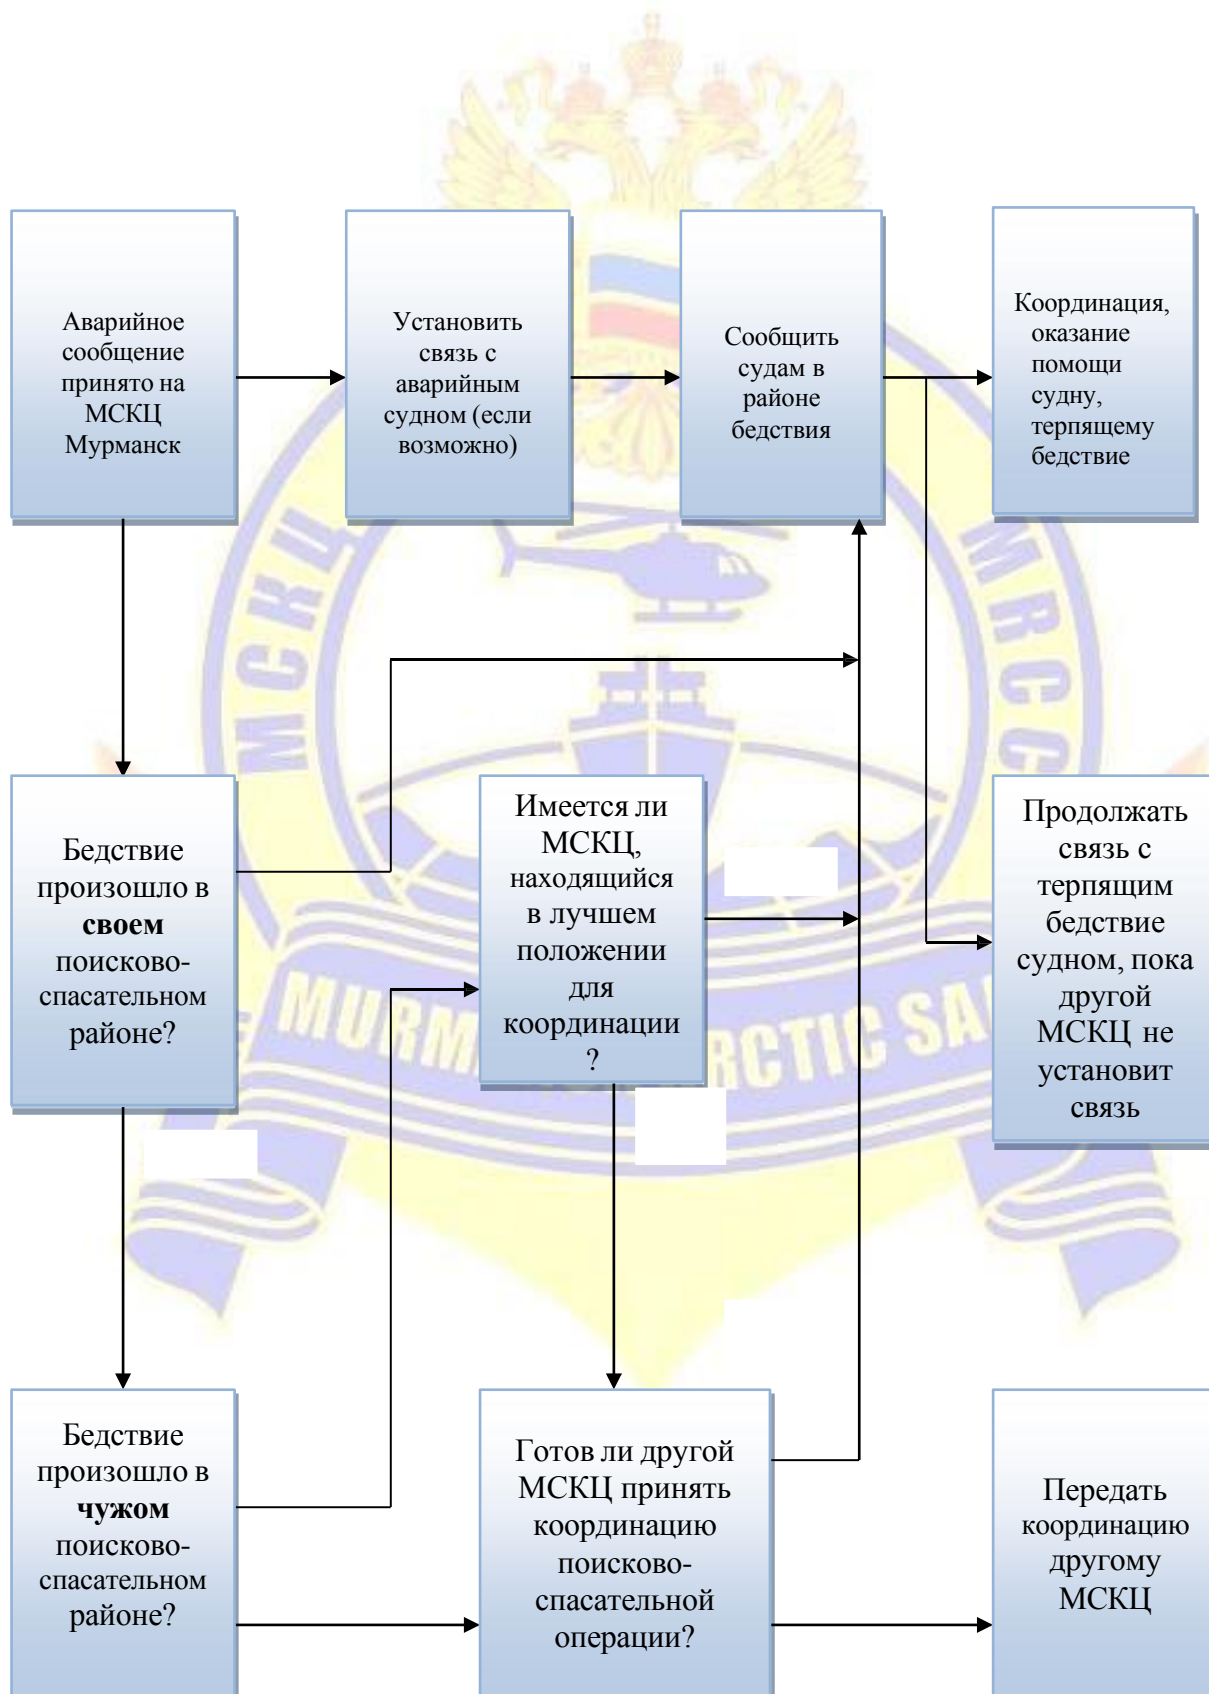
Аварийное сообщение принято на МСКЦ Мурманск

Установить связь с аварийным судном (если возможно)

Сообщить судам в районе бедствия

Координация, оказание помощи судну, терпящему бедствие

Бедствие произошло в **своем** поисково-спасательном районе?

Имеется ли МСКЦ, находящийся в лучшем положении для координации ?

Продолжать связь с терпящим бедствие судном, пока другой МСКЦ не установит связь

Бедствие произошло в **чужом** поисково-спасательном районе?

Готов ли другой МСКЦ принять координацию поисково-спасательной операции?

Передать координацию другому МСКЦ